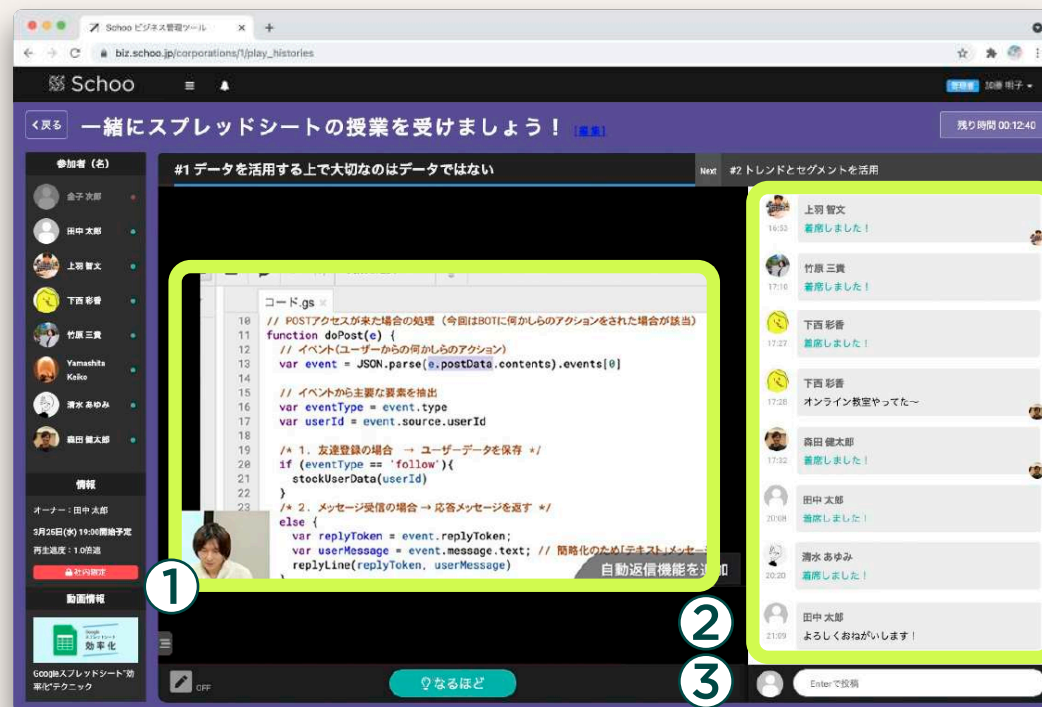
Schoo ビジネス習慣ツール ×

biz.schoo.jp/corporations/1/play_histories

Schoo

管理者 加藤 明子

<戻る 一緒にスプレッドシートの授業を受けましょう！ [編集]

残り時間 00:12:40

参加者（名）

金子 次郎
田中 太郎
上羽 智文
下西 彩香
竹原 三貴
Yamashita Keiko
清水 あゆみ
森田 健太郎

情報

オーナー：田中 太郎
3月25日(水) 19:00開始予定
再生速度：1.0倍速
社内限定

動画情報

Google スプレッドシート 効率化

Googleスプレッドシート"効率化"テクニック

#1 データを活用する上で大切なのはデータではない

Next #2 トレンドとセグメントを活用

コード.gs ×

10 // POSTアクセスが来た場合の処理（今回はBOTに何かしらのアクションをされた場合が該当）
11 function doPost(e) {
12 // イベント(ユーザーからの何かしらのアクション)
13 var event = JSON.parse(e.postData.contents).events[0]
14
15 // イベントから主要な要素を抽出
16 var eventType = event.type
17 var userId = event.source.userId
18
19 /* 1. 友達登録の場合 → ユーザーデータを保存 */
20 if (eventType == 'follow'){
21 stockUserData(userId)
22 }
23 /* 2. メッセージ受信の場合 → 応答メッセージを返す */
else {
var replyToken = event.replyToken;
var userMessage = event.message.text; // 簡略化のため[テキスト]メッセー
replyLine(replyToken, userMessage)

自動返信機能を追加

①

②

③

OFF

なるほど

上羽 智文
16:53 着席しました！

竹原 三貴
17:10 着席しました！

下西 彩香
17:27 着席しました！

下西 彩香
17:28 オンライン教室やってた〜

森田 健太郎
17:32 着席しました！

田中 太郎
20:08 着席しました！

清水 あゆみ
20:20 着席しました！

田中 太郎
21:09 よろしくおねがいします！

Enterで投稿